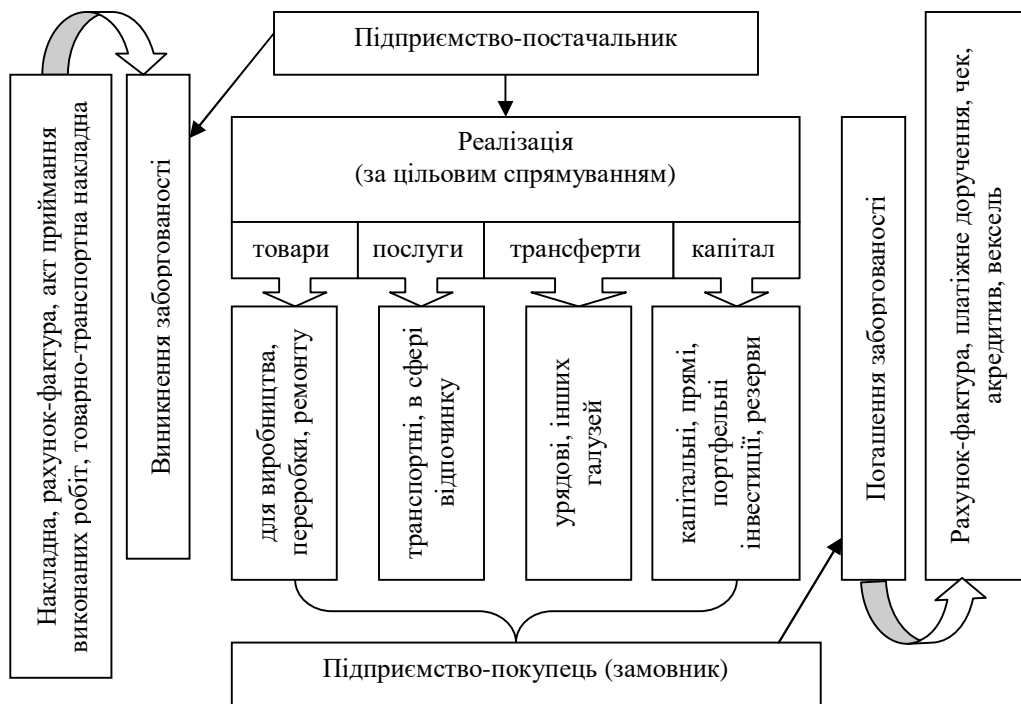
Підприємство-постачальник

Накладна, рахунок-фактура, акт приймання виконаних робіт, товарно-транспортна накладна

Виникнення заборгованості

Реалізація
(за цільовим спрямуванням)

товари

послуги

трансферти

капітал

для виробництва, переробки, ремонту

транспортні, в сфері відпочинку

урядові, інших галузей

капітальні, прямі, портфельні інвестиції, резерви

Погашення заборгованості

Рахунок-фактура, платіжне доручення, чек, акредитив, вексель

Підприємство-покупець (замовник)